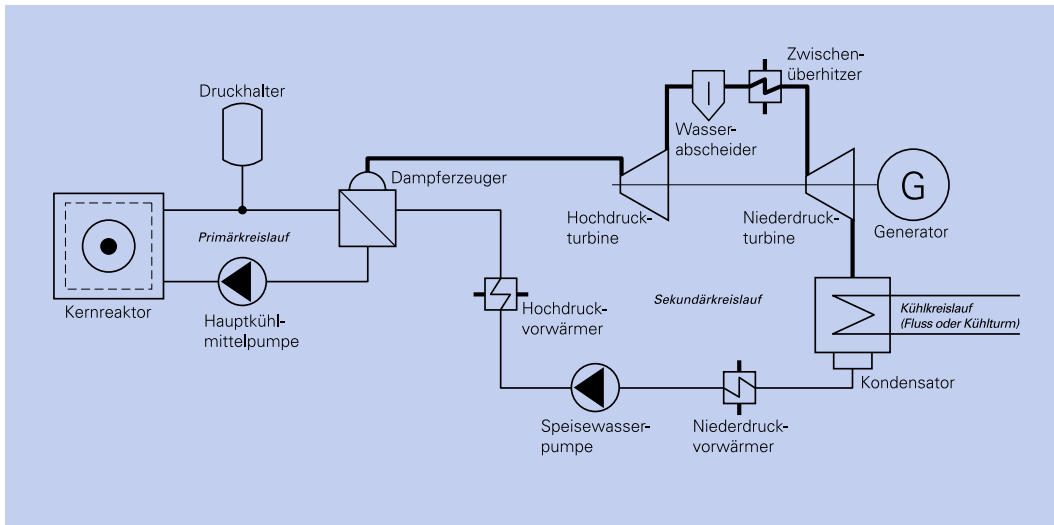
Zwischenüberhitzer

Druckhalter

Wasserabscheider

Dampferzeuger

G

Primärkreislauf

Hochdruckturbine

Niederdruckturbine

Generator

Kernreaktor

Hauptkühlmittelpumpe

Hochdruckvorwärmer

Sekundärkreislauf

Kühlkreislauf (Fluss oder Kühlturm)

Kondensator

Speisewasserpumpe

Niederdruckvorwärmer